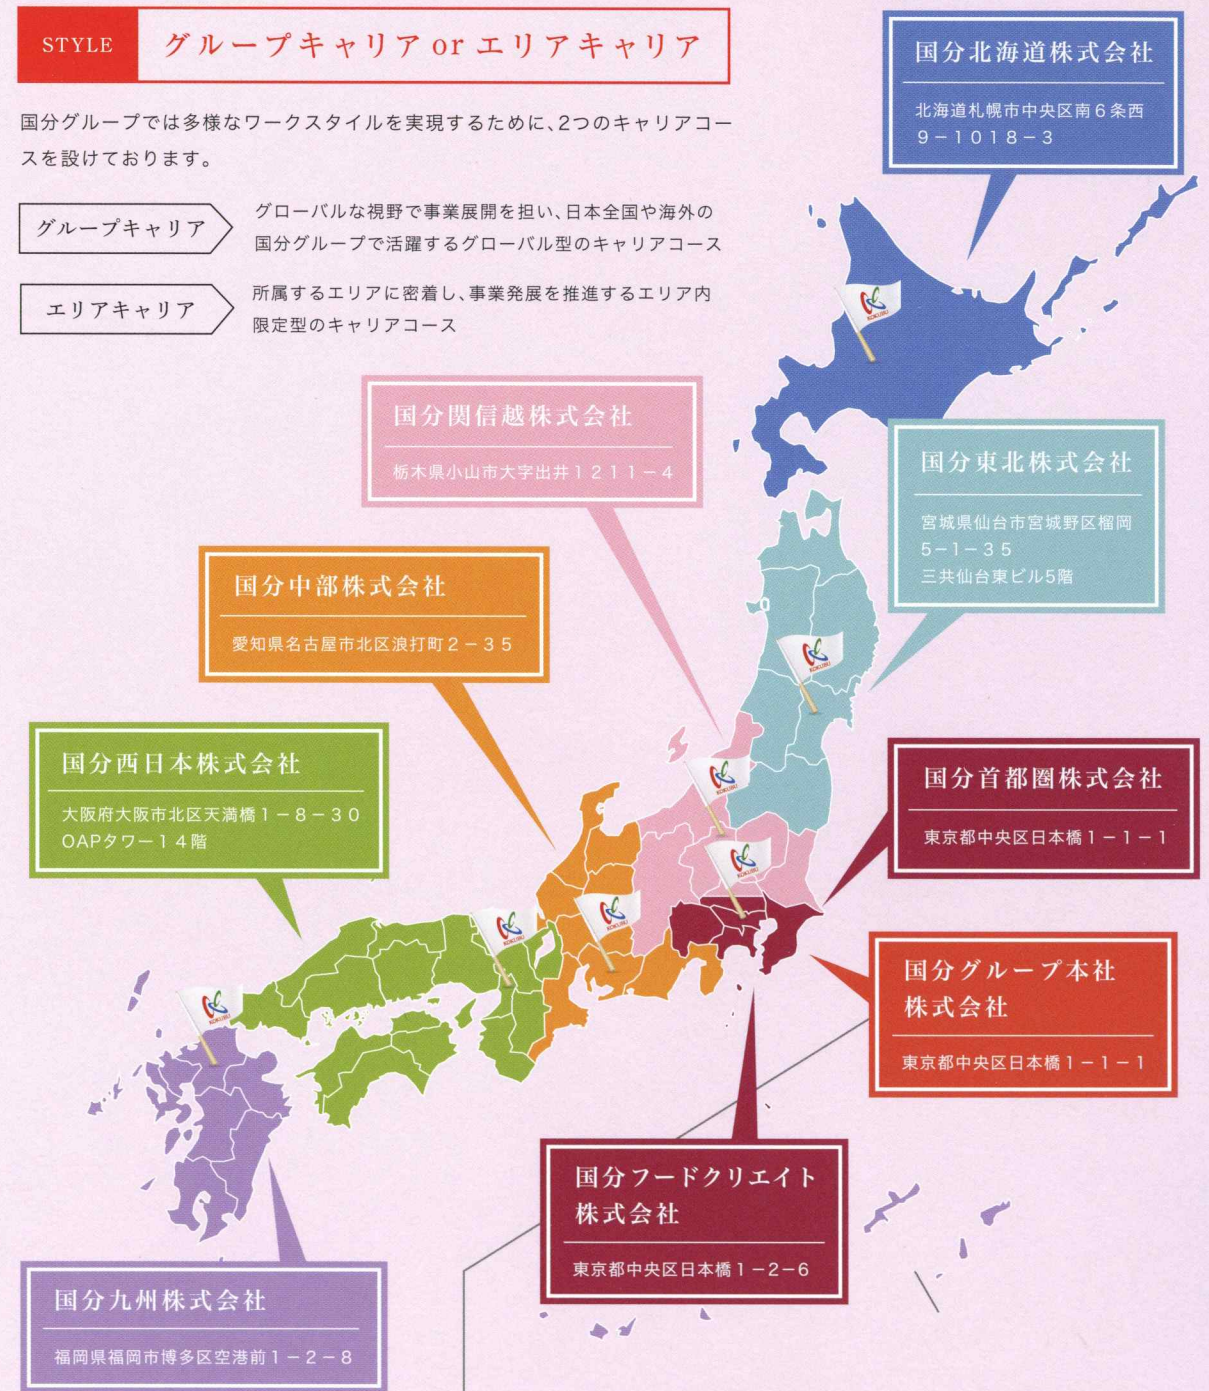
STYLE グループキャリア or エリアキャリア

国分グループでは多様なワークスタイルを実現するために、2つのキャリアコースを設けております。

グループキャリア
グローバルな視野で事業展開を担い、日本全国や海外の国分グループで活躍するグローバル型のキャリアコース

エリアキャリア
所属するエリアに密着し、事業発展を推進するエリア内限定型のキャリアコース

国分北海道株式会社
北海道札幌市中央区南6条西9－1018－3

国分関信越株式会社
栃木県小山市大字出井1211－4

国分東北株式会社
宮城県仙台市宮城野区榴岡5－1－35
三共仙台東ビル5階

国分中部株式会社
愛知県名古屋市北区浪打町2－35

国分西日本株式会社
大阪府大阪市北区天満橋1－8－30
OAPタワー14階

国分首都圏株式会社
東京都中央区日本橋1－1－1

国分グループ本社株式会社
東京都中央区日本橋1－1－1

国分フードクリエイト株式会社
東京都中央区日本橋1－2－6

国分九州株式会社
福岡県福岡市博多区空港前1－2－8